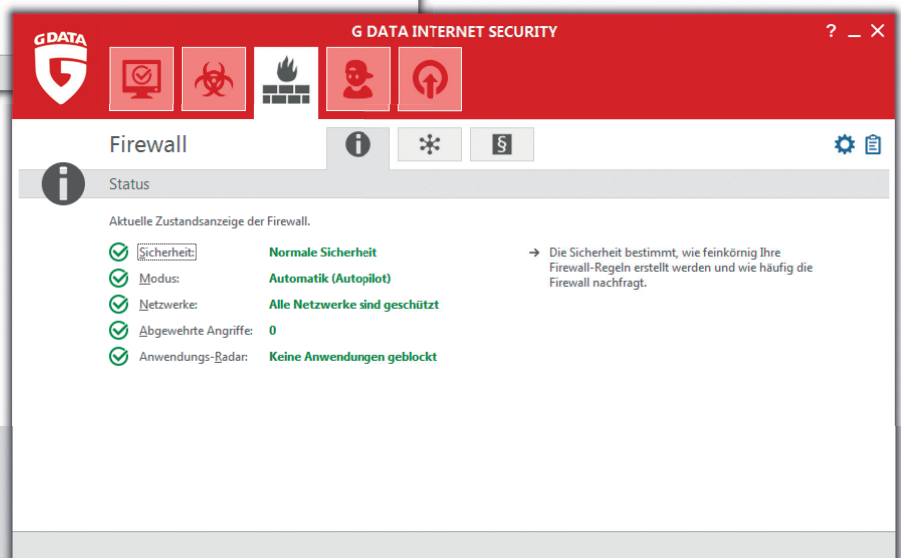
G DATA

G DATA INTERNET SECURITY

? _ X

Firewall

§

Status

Aktuelle Zustandsanzeige der Firewall.

| | |
|---|---|
| Sicherheit: | Normale Sicherheit |
| Modus: | Automatik (Autopilot) |
| Netzwerke: | Alle Netzwerke sind geschützt |
| Abgewehrte Angriffe: | 0 |
| Anwendungs-Radar: | Keine Anwendungen geblockt |

→ Die Sicherheit bestimmt, wie feinkörnig Ihre Firewall-Regeln erstellt werden und wie häufig die Firewall nachfragt.